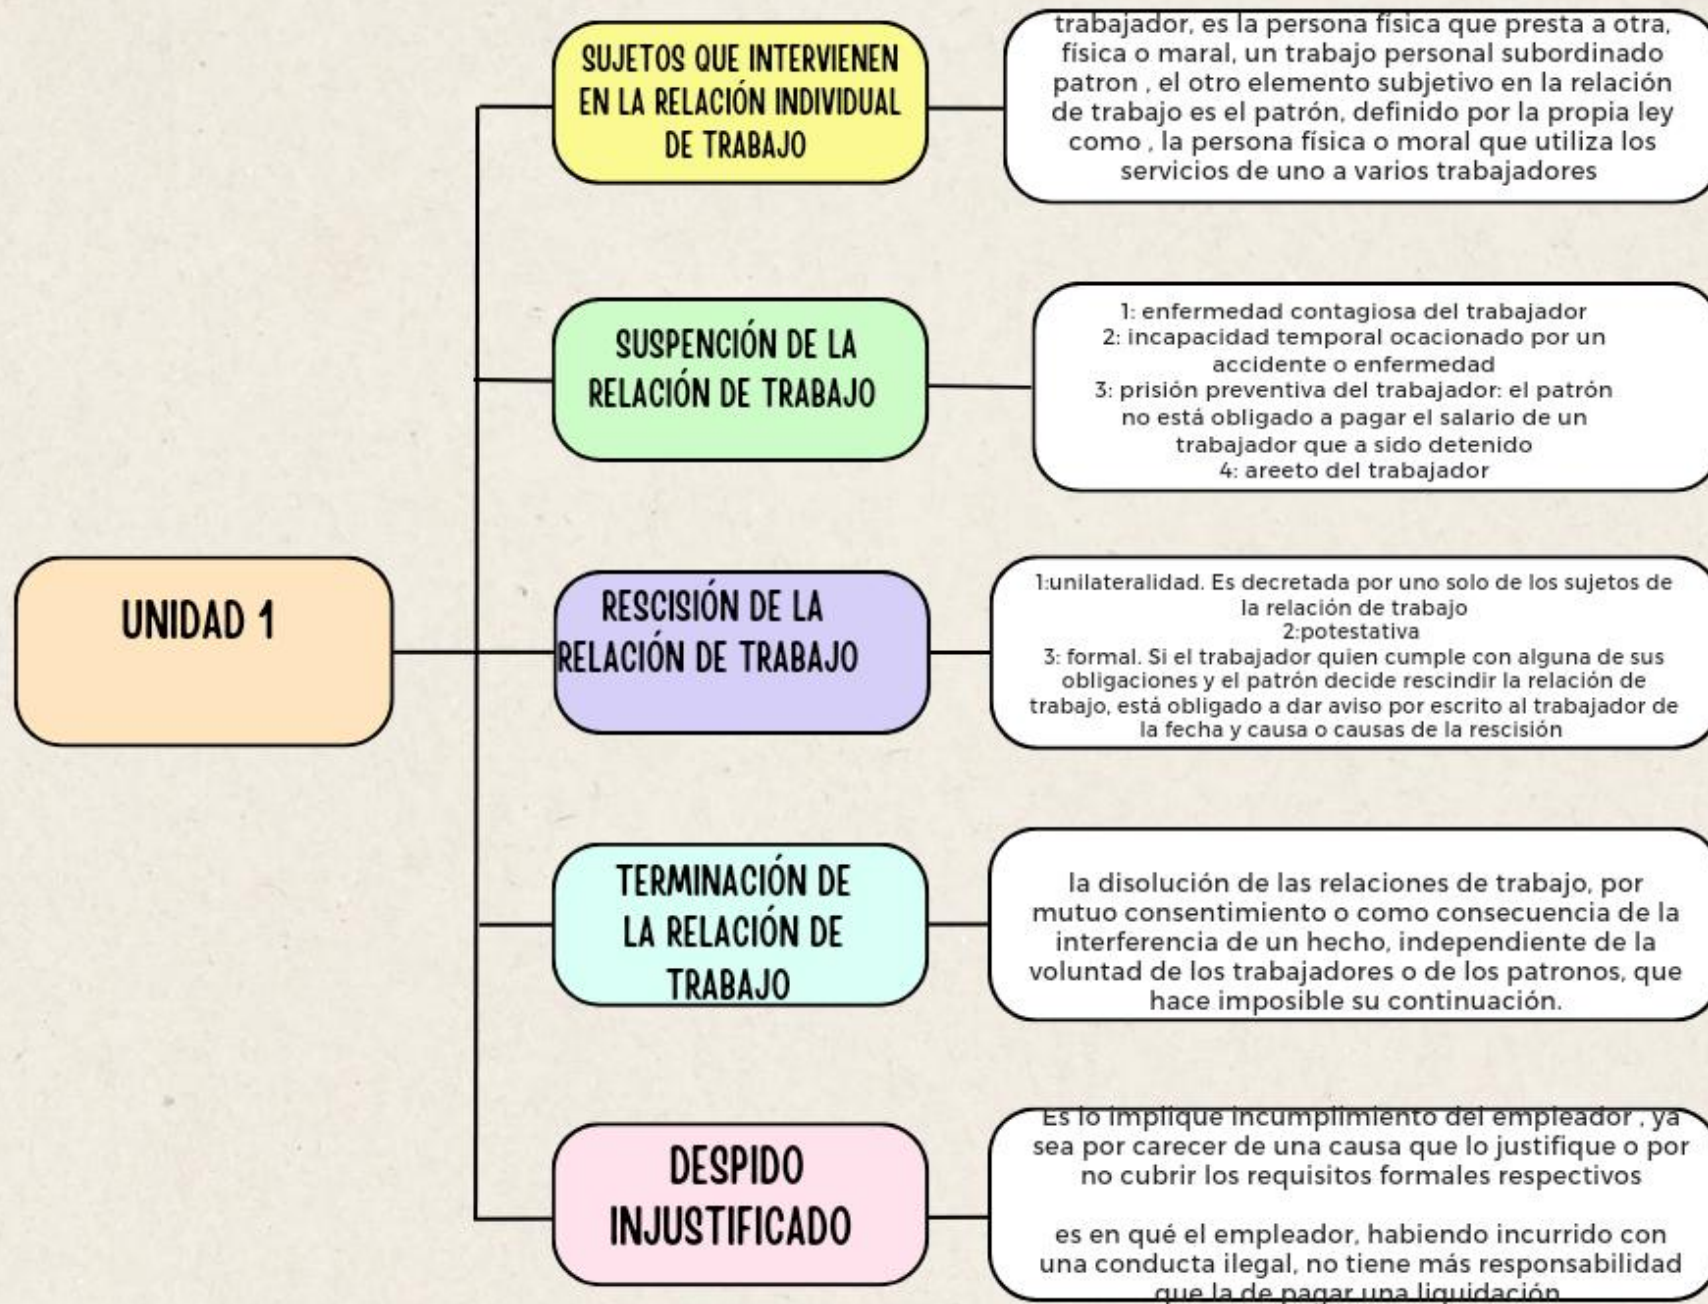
UNIDAD 1

SUJETOS QUE INTERVIENEN EN LA RELACIÓN INDIVIDUAL DE TRABAJO

trabajador, es la persona física que presta a otra, física o maral, un trabajo personal subordinado patron , el otro elemento subjetivo en la relación de trabajo es el patrón, definido por la propia ley como , la persona física o moral que utiliza los servicios de uno a varios trabajadores

SUSPENCIÓN DE LA RELACIÓN DE TRABAJO

1: enfermedad contagiosa del trabajador
2: incapacidad temporal ocacionado por un accidente o enfermedad
3: prisión preventiva del trabajador: el patrón no está obligado a pagar el salario de un trabajador que a sido detenido
4: areeto del trabajador

RESCISIÓN DE LA RELACIÓN DE TRABAJO

1:unilateralidad. Es decretada por uno solo de los sujetos de la relación de trabajo
2:potestativa
3: formal. Si el trabajador quien cumple con alguna de sus obligaciones y el patrón decide rescindir la relación de trabajo, está obligado a dar aviso por escrito al trabajador de la fecha y causa o causas de la rescisión

TERMINACIÓN DE LA RELACIÓN DE TRABAJO

la disolución de las relaciones de trabajo, por mutuo consentimiento o como consecuencia de la interferencia de un hecho, independiente de la voluntad de los trabajadores o de los patronos, que hace imposible su continuación.

DESPIDO INJUSTIFICADO

Es lo implique incumplimiento del empleador , ya sea por carecer de una causa que lo justifique o por no cubrir los requisitos formales respectivos

es en qué el empleador, habiendo incurrido con una conducta ilegal, no tiene más responsabilidad que la de pagar una liquidación